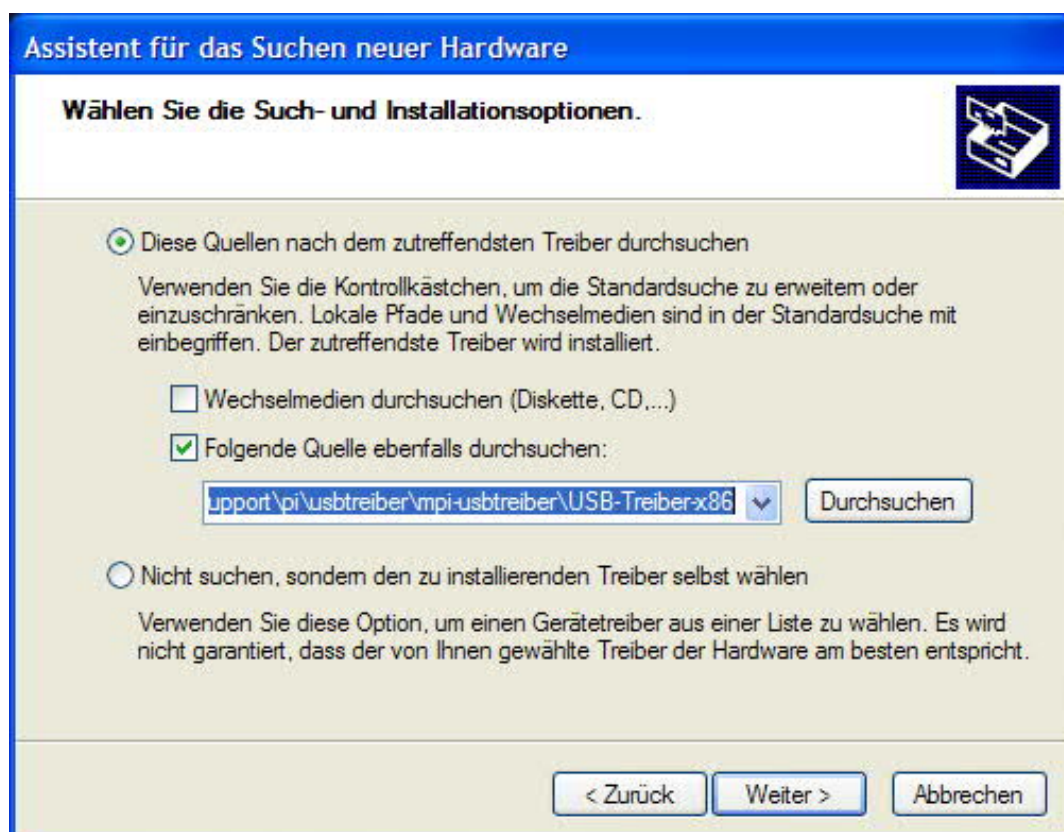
Assistent für das Suchen neuer Hardware

Wählen Sie die Such- und Installationsoptionen.

Diese Quellen nach dem zutreffendsten Treiber durchsuchen

Verwenden Sie die Kontrollkästchen, um die Standardsuche zu erweitern oder einzuschränken. Lokale Pfade und Wechselmedien sind in der Standardsuche mit einbegriffen. Der zutreffendste Treiber wird installiert.

Wechselmedien durchsuchen (Diskette, CD,...)

Folgende Quelle ebenfalls durchsuchen:

upport\pi\usbtreiber\mpi-usbtreiber\USB-Treiber-x86

Durchsuchen

Nicht suchen, sondern den zu installierenden Treiber selbst wählen

Verwenden Sie diese Option, um einen Gerätetreiber aus einer Liste zu wählen. Es wird nicht garantiert, dass der von Ihnen gewählte Treiber der Hardware am besten entspricht.

< Zurück

Weiter >

Abbrechen